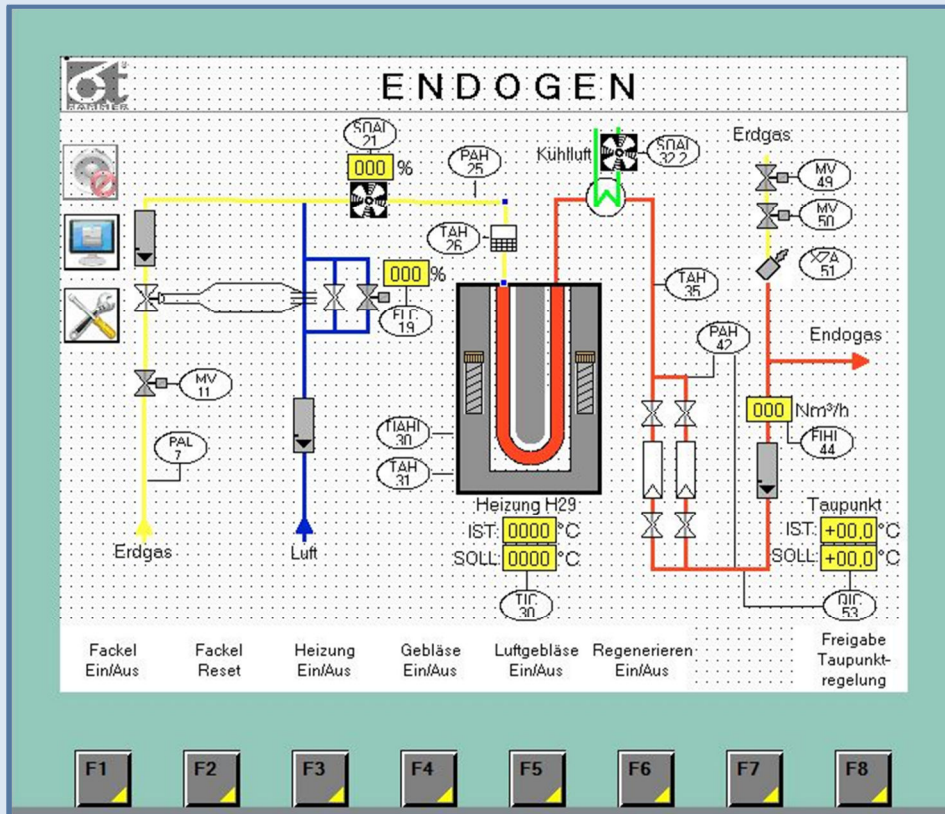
ENDOGEN

SOAI 21
000 %
PAH 25
Kühlluft
SOAI 32.2
Erdgas
MV 49
MV 50
XZA 51
TAH 26
000 %
FIC 19
TAH 35
PAH 42
Endogas
MV 11
000 Nm³/h
FIHI 44
PAL 7
TIAHI 30
TAH 31
Heizung H29
IST: 0000 °C
SOLL: 0000 °C
TIC 30
Taupunkt
IST: +00,0 °C
SOLL: +00,0 °C
QIC 53
Erdgas
Luft

Fackel Ein/Aus
Fackel Reset
Heizung Ein/Aus
Gebläse Ein/Aus
Luftgebläse Ein/Aus
Regenerieren Ein/Aus
Freigabe Taupunktregelung

F1
F2
F3
F4
F5
F6
F7
F8